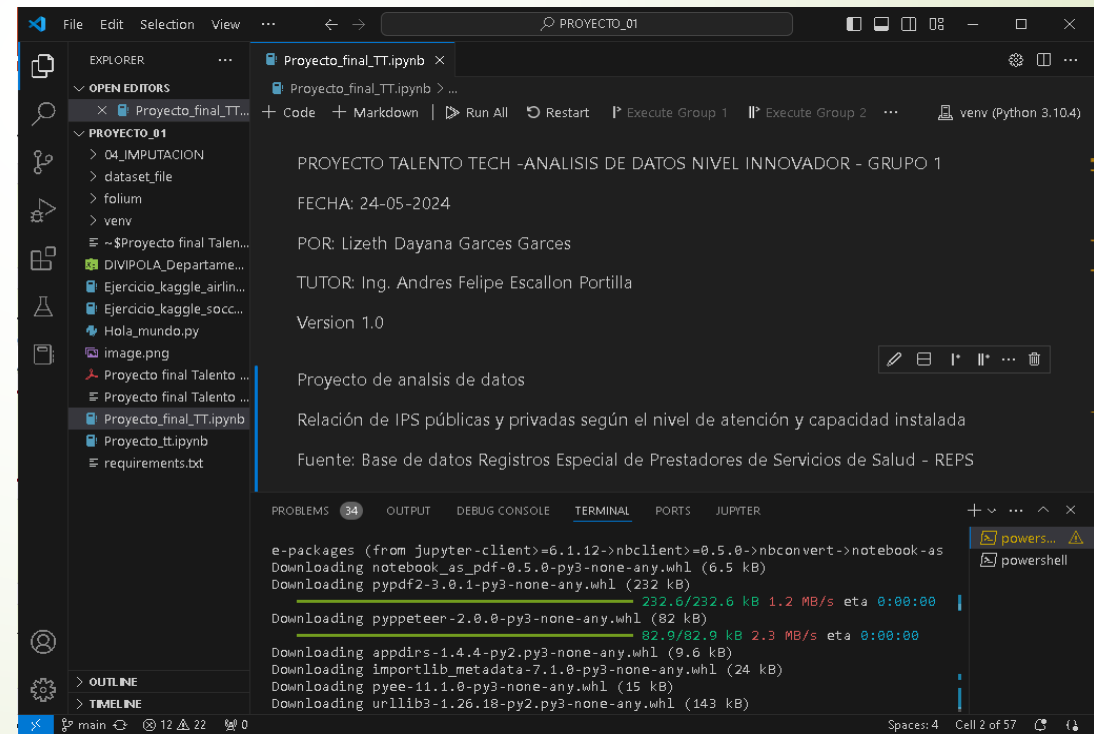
File Edit Selection View ··· PROYECTO_01

EXPLORER ···
OPEN EDITORS
× Proyecto_final_TT...
PROYECTO_01
> 04_IMPUTACION
> dataset_file
> folium
> venv
~$Proyecto final Talen...
DIVIPOLA_Departame...
Ejercicio_kaggle_airlin...
Ejercicio_kaggle_socc...
Hola_mundo.py
image.png
Proyecto final Talento ...
Proyecto final Talento ...
Proyecto_final_TT.ipynb
Proyecto_tt.ipynb
requirements.txt
> OUTLINE
> TIMELINE

Proyecto_final_TT.ipynb ×
Proyecto_final_TT.ipynb > ...
+ Code + Markdown | Run All Restart Execute Group 1 Execute Group 2 ··· venv (Python 3.10.4)

PROYECTO TALENTO TECH -ANALISIS DE DATOS NIVEL INNOVADOR - GRUPO 1

FECHA: 24-05-2024

POR: Lizeth Dayana Garces Garces

TUTOR: Ing. Andres Felipe Escallon Portilla

Version 1.0

Proyecto de analsis de datos

Relación de IPS públicas y privadas según el nivel de atención y capacidad instalada

Fuente: Base de datos Registros Especial de Prestadores de Servicios de Salud - REPS

PROBLEMS 34 OUTPUT DEBUG CONSOLE TERMINAL PORTS JUPYTER

e-packages (from jupyter-client>=6.1.12->nbclient>=0.5.0->nbconvert->notebook-as
Downloading notebook_as_pdf-0.5.0-py3-none-any.whl (6.5 kB)
Downloading pypdf2-3.0.1-py3-none-any.whl (232 kB)
232.6/232.6 kB 1.2 MB/s eta 0:00:00
Downloading pyppeteer-2.0.0-py3-none-any.whl (82 kB)
82.9/82.9 kB 2.3 MB/s eta 0:00:00
Downloading appdirs-1.4.4-py2.py3-none-any.whl (9.6 kB)
Downloading importlib_metadata-7.1.0-py3-none-any.whl (24 kB)
Downloading pyee-11.1.0-py3-none-any.whl (15 kB)
Downloading urllib3-1.26.18-py2.py3-none-any.whl (143 kB)

powers...
powershell

main ⊗ 12 ⚠ 22 0 Spaces: 4 Cell 2 of 57